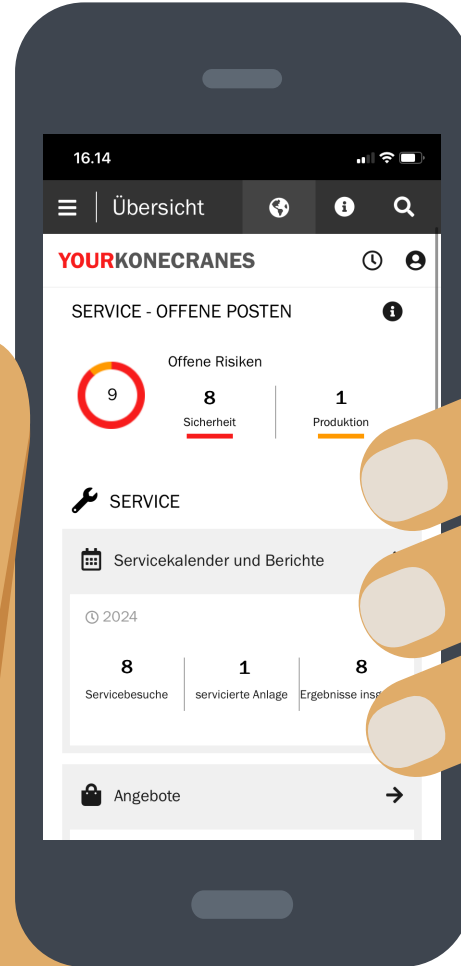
16.14

Übersicht

YOURKONECRANES

SERVICE - OFFENE POSTEN

9

Offene Risiken

8
Sicherheit

1
Produktion

SERVICE

Servicekalender und Berichte

2024

8
Servicebesuche

1
servicierte Anlage

8
Ergebnisse ins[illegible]

Angebote